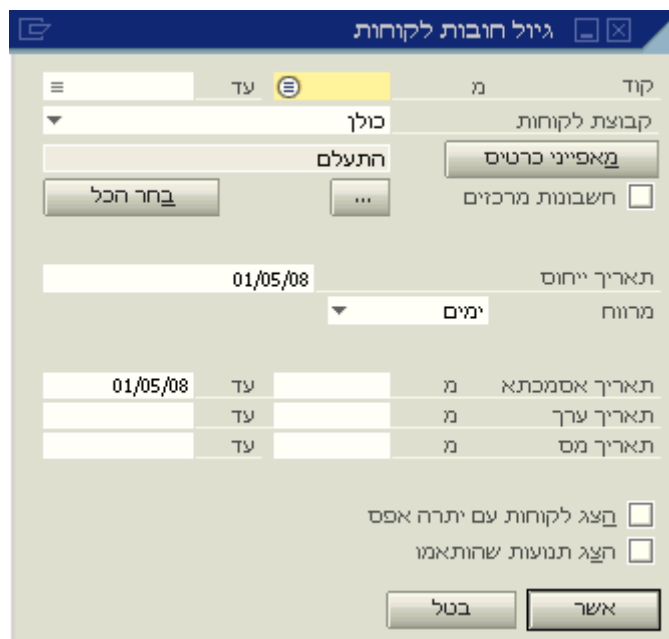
גיול חובות לקוחות

קוד מ עד
קבוצת לקוחות כולן
מאפייני כרטיס התעלם
חשבונות מרכזים ... בחר הכל

תאריך ייחוס 01/05/08
מרווח ימים

תאריך אסמכתא מ עד 01/05/08
תאריך ערך מ עד
תאריך מס מ עד

הצג לקוחות עם יתרה אפס
הצג תנועות שהותאמו

אשר בטל